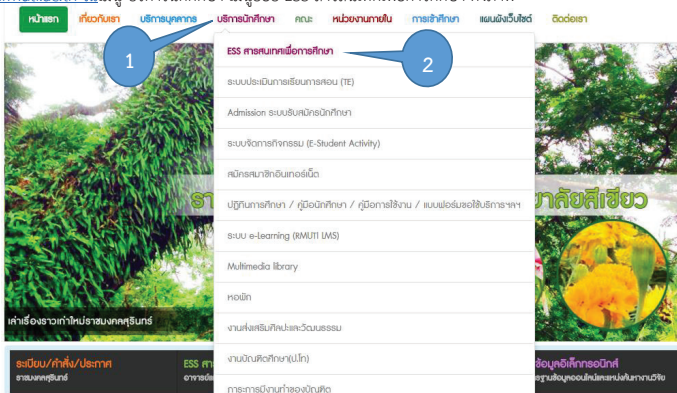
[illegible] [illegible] ESS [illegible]

หน้าแรก เกี่ยวกับเรา บริการบุคลากร บริการนักศึกษา คณะ หน่วยงานภายใน การเข้าศึกษา แผนผังเว็บไซต์ ติดต่อเรา

1

2

ESS สารสนเทศเพื่อการศึกษา

ระบบประเมินการเรียนการสอน (TE)

Admission ระบบรับสมัครนักศึกษา

ระบบจัดการกิจกรรม (E-Student Activity)

สมัครสมาชิกอินเทอร์เน็ต

ปฏิทินการศึกษา / คู่มือนักศึกษา / คู่มือการใช้งาน / แบบฟอร์มขอใช้บริการฯลฯ

ระบบ e-Learning (RMUTI LMS)

Multimedia library

หอพัก

งานส่งเสริมศิลปะและวัฒนธรรม

งานบัณฑิตศึกษา(ป.โท)

การหางานทำของบัณฑิต

รา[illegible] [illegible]ยาลัยสีเขียว

เล่าเรื่องราวเก่าใหม่ราชมงคลสุรินทร์

ระเบียบ/คำสั่ง/ประกาศ
ราชมงคลสุรินทร์

ESS สา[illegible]
อาจารย์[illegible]

ข้อมูลอิเล็กทรอนิกส์
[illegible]ฐานข้อมูลออนไลน์และแหล่งค้นหางานวิจัย